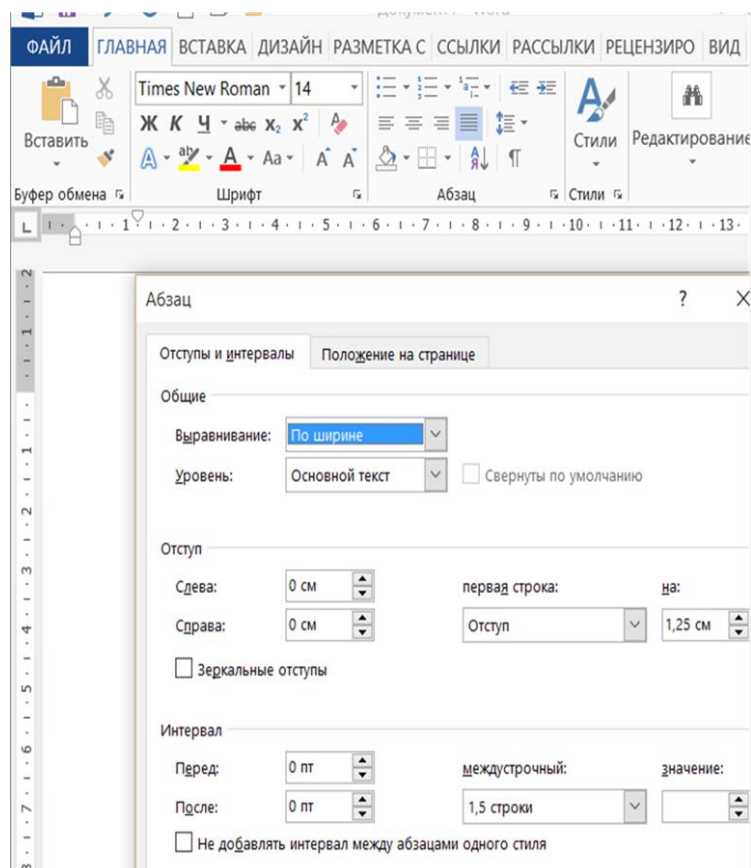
Документ1 - Word

ФАЙЛ ГЛАВНАЯ ВСТАВКА ДИЗАЙН РАЗМЕТКА С ССЫЛКИ РАССЫЛКИ РЕЦЕНЗИРО ВИД

Вставить
Times New Roman 14
Ж К Ч abc $x_2$ $x^2$
A Aa A A
Стили
Редактирование
Буфер обмена Шрифт Абзац Стили

1 2 3 4 5 6 7 8 9 10 11 12 13

Абзац ? X

Отступы и интервалы Положение на странице

Общие
Выравнивание: По ширине
Уровень: Основной текст Свернуты по умолчанию

Отступ
Слева: 0 см первая строка: на:
Справа: 0 см Отступ 1,25 см
Зеркальные отступы

Интервал
Перед: 0 пт междустрочный: значение:
После: 0 пт 1,5 строки
Не добавлять интервал между абзацами одного стиля